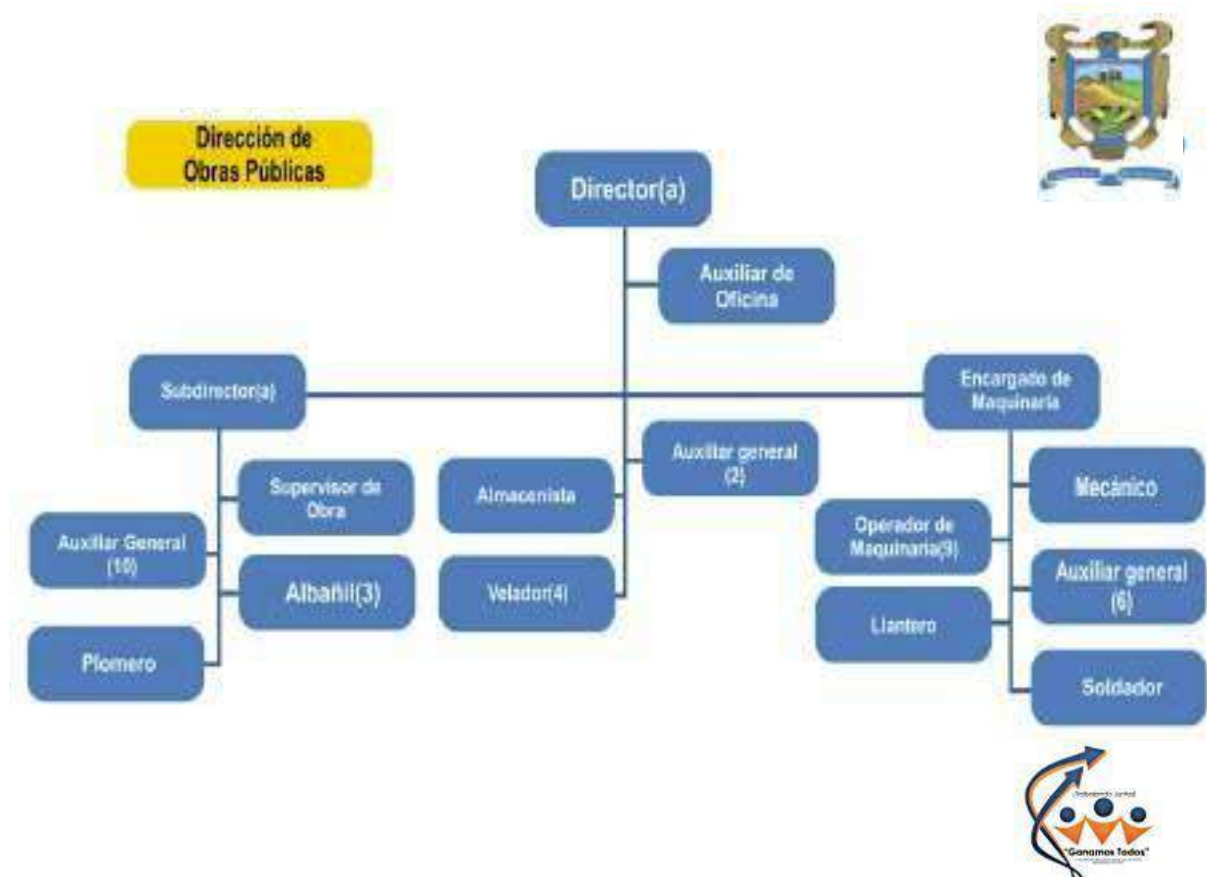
Dirección de Obras Públicas

Director(a)

Auxiliar de Oficina

Subdirector(a)

Encargado de Maquinaria

Auxiliar general (2)

Supervisor de Obra

Almacenista

Mecánico

Auxiliar General (10)

Operador de Maquinaria(9)

Albañil(3)

Velador(4)

Auxiliar general (6)

Llantero

Plomero

Soldador

Trabajando Juntos

"Ganamos Todos"